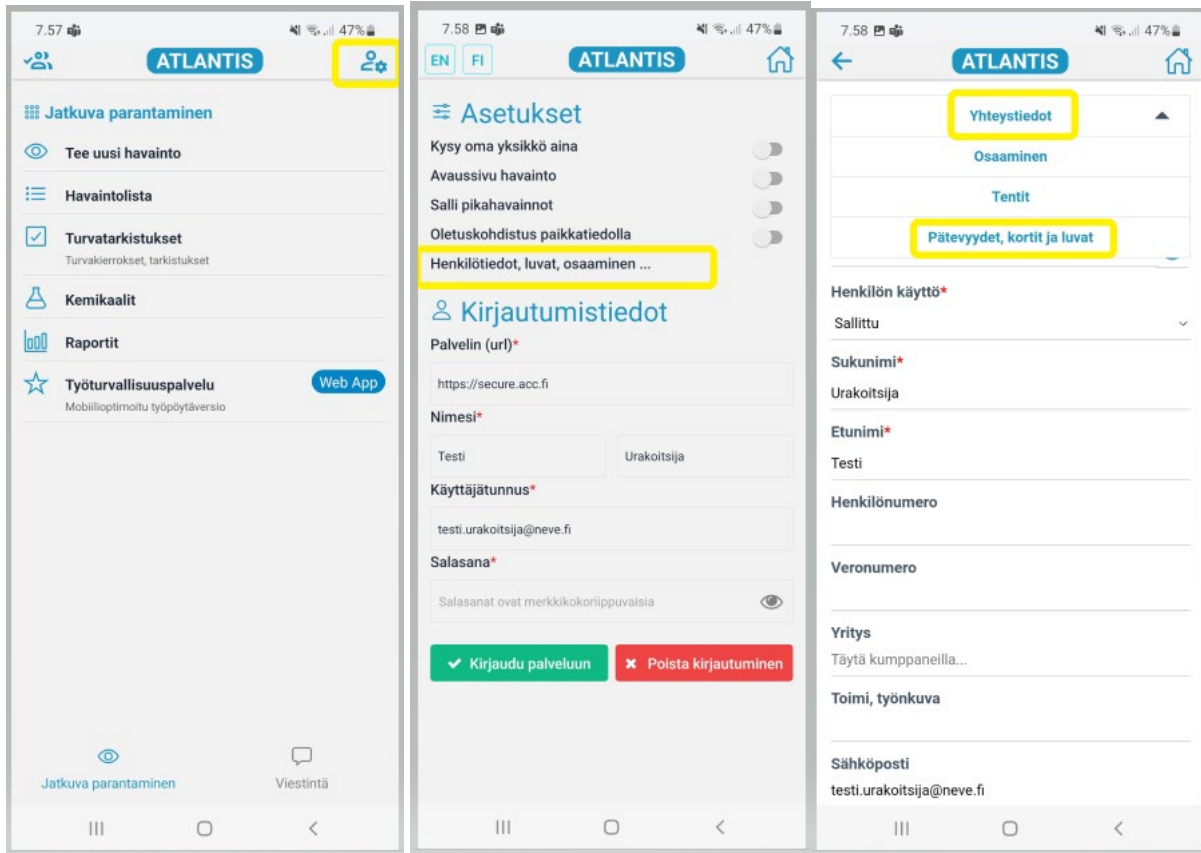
7.57
47%

ATLANTIS

Jatkuva parantaminen

Tee uusi havainto

Havaintolista

Turvatarkistukset
Turvakierrokset, tarkistukset

Kemikaalit

Raportit

Työturvallisuuspalvelu
Mobiilioptimoitu työpöytäversio

Web App

Jatkuva parantaminen

Viestintä

7.58
47%

EN FI

ATLANTIS

Asetukset

Kysy oma yksikkö aina

Avaussivu havainto

Salli pikahavainnot

Oletuskohdistus paikkatiedolla

Henkilötiedot, luvat, osaaminen ...

Kirjautumistiedot

Palvelin (url)*

https://secure.acc.fi

Nimesi*

Testi

Urakoitsija

Käyttäjätunnus*

testi.urakoitsija@neve.fi

Salasana*

Salasanat ovat merkkikokoriippuvaisia

Kirjaudu palveluun

Poista kirjautuminen

7.58
47%

ATLANTIS

Yhteystiedot

Osaaminen

Tentit

Pätevyydet, kortit ja luvat

Henkilön käyttö*

Sallittu

Sukunimi*

Urakoitsija

Etunimi*

Testi

Henkilönumero

Veronumero

Yritys

Täytä kumppaneilla...

Toimi, työnkuva

Sähköposti

testi.urakoitsija@neve.fi